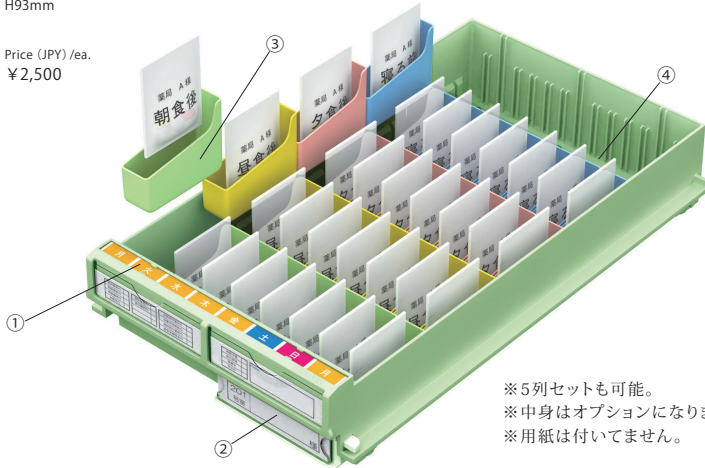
H93mm

Price (JPY) /ea.
¥2,500

③

④

薬局 A様
朝食後

薬局 A様
昼食後

薬局 A様
夕食後

薬局 A様
寝る前

月 火 水 木 金 土 日 月

①

②

※5列セットも可能。
※中身はオプションになりま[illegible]
※用紙は付いてません。